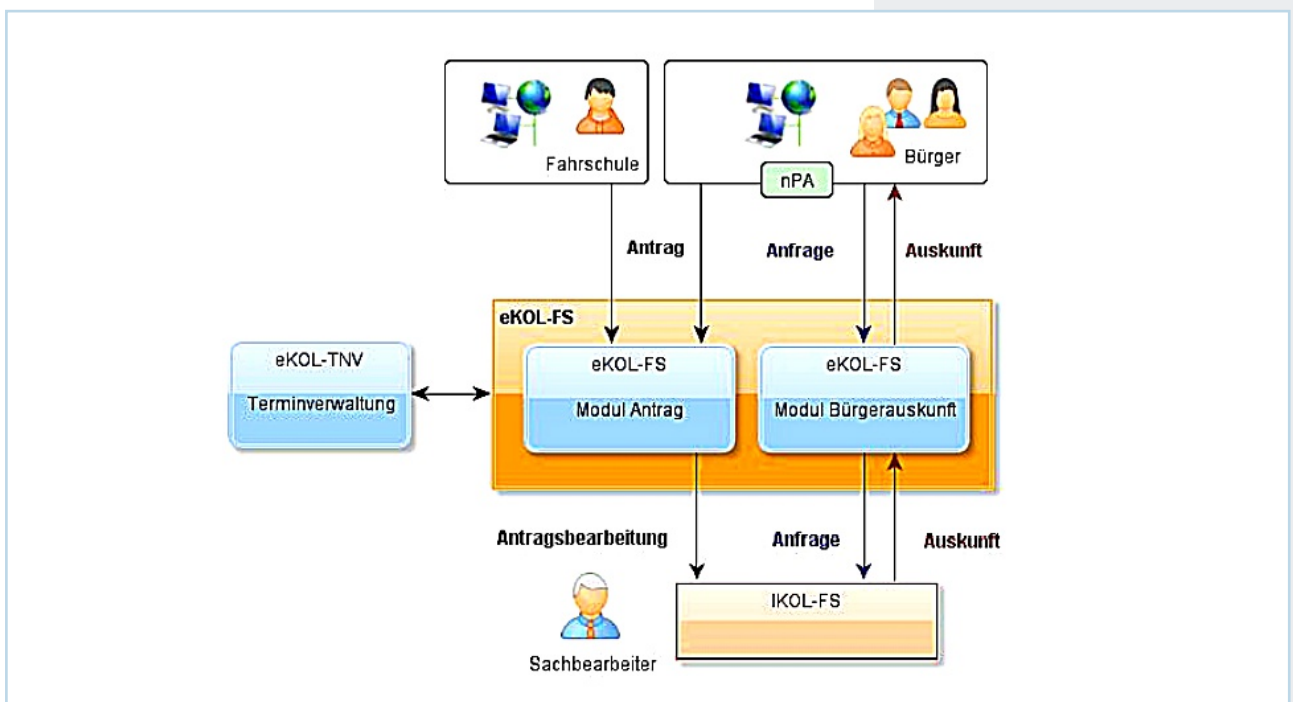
Fahrschule

Bürger

nPA

Antrag

Anfrage

Auskunft

eKOL-FS

eKOL-TNV

Terminverwaltung

eKOL-FS

Modul Antrag

eKOL-FS

Modul Bürgerauskunft

Antragsbearbeitung

Anfrage

Auskunft

IKOL-FS

Sachbearbeiter